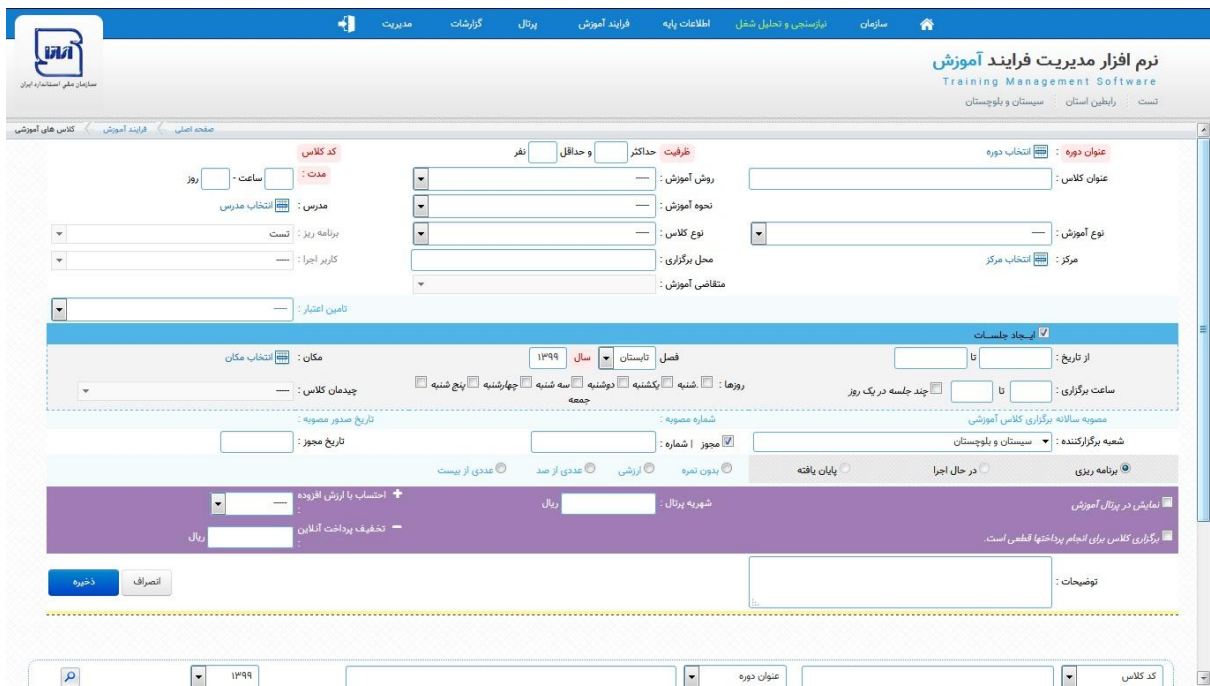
سازمان | نیازسنجی و تحلیل شغل | اطلاعات پایه | فرایند آموزش | پرتال | گزارشات | مدیریت

نرم افزار مدیریت فرایند آموزش
Training Management Software
تست | رابطین استان | سیستان و بلوچستان

سازمان ملی استاندارد ایران

صفحه اصلی > فرایند آموزش > کلاس های آموزشی

عنوان دوره : انتخاب دوره
ظرفیت حداکثر و حداقل نفر
کد کلاس
عنوان کلاس :
روش آموزش : ---
مدت : ساعت - روز
نحوه آموزش : ---
مدرس : انتخاب مدرس
نوع آموزش : ---
نوع کلاس : ---
برنامه ریز : تست
مرکز : انتخاب مرکز
محل برگزاری :
کاربر اجرا : ---
متقاضی آموزش :
تامین اعتبار : ---

ایجاد جلسات
از تاریخ : تا
فصل تابستان سال ۱۳۹۹
مکان : انتخاب مکان
ساعت برگزاری : تا
چند جلسه در یک روز
روزها : شنبه یکشنبه دوشنبه سه شنبه چهارشنبه پنج شنبه جمعه
چیدمان کلاس : ---

مصوبه سالانه برگزاری کلاس آموزشی
شماره مصوبه :
تاریخ صدور مصوبه :
شعبه برگزارکننده : سیستان و بلوچستان
مجوز | شماره :
تاریخ مجوز :

برنامه ریزی
در حال اجرا
پایان یافته
بدون نمره
ارزشی
عددی از صد
عددی از بیست

نمایش در پرتال آموزش
شهریه پرتال : ریال
احتساب با ارزش افزوده : ---
برگزاری کلاس برای انجام پرداختها قطعی است.
تخفیف پرداخت آنلاین : ریال

توضیحات :
انصراف
ذخیره

کد کلاس
عنوان دوره
۱۳۹۹